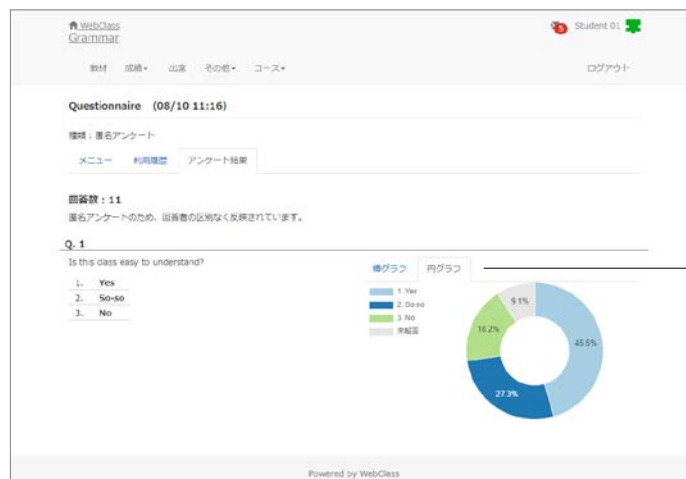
WebClass
Grammar

5 Student 01

教材 成績▾ 出席 その他▾ コース▾

ログアウト

Questionnaire (08/10 11:16)

種類：匿名アンケート

メニュー 利用履歴 アンケート結果

回答数：11
匿名アンケートのため、回答者の区別なく反映されています。

Q. 1

Is this class easy to understand?

1. Yes
2. So-so
3. No

棒グラフ 円グラフ

1. Yes
2. So-so
3. No
未解答

9.1%
18.2%
45.5%
27.3%

Powered by WebClass